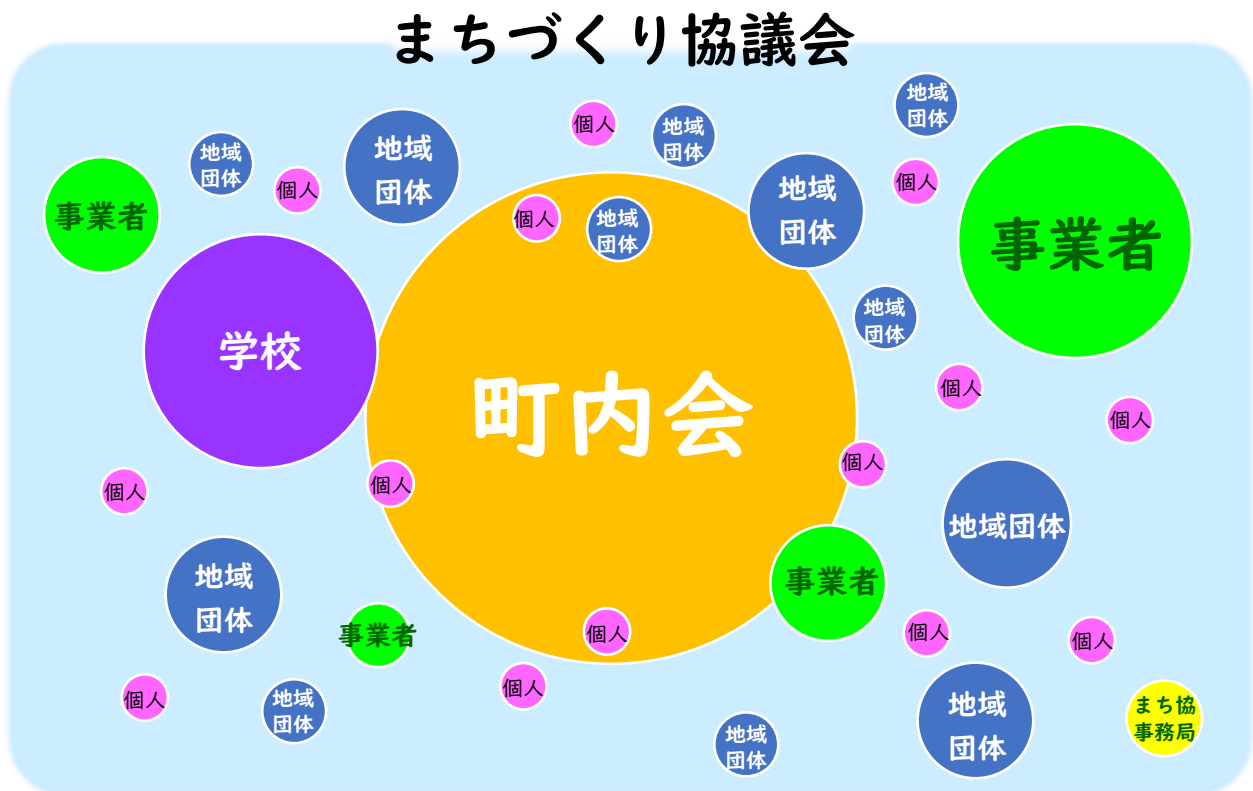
まちづくり協議会

個人
地域団体
地域団体
地域団体
個人
地域団体
事業者
個人
個人
地域団体
地域団体
事業者
地域団体
学校
町内会
個人
個人
個人
個人
個人
地域団体
事業者
地域団体
事業者
個人
個人
個人
個人
地域団体
地域団体
地域団体
まち協事務局